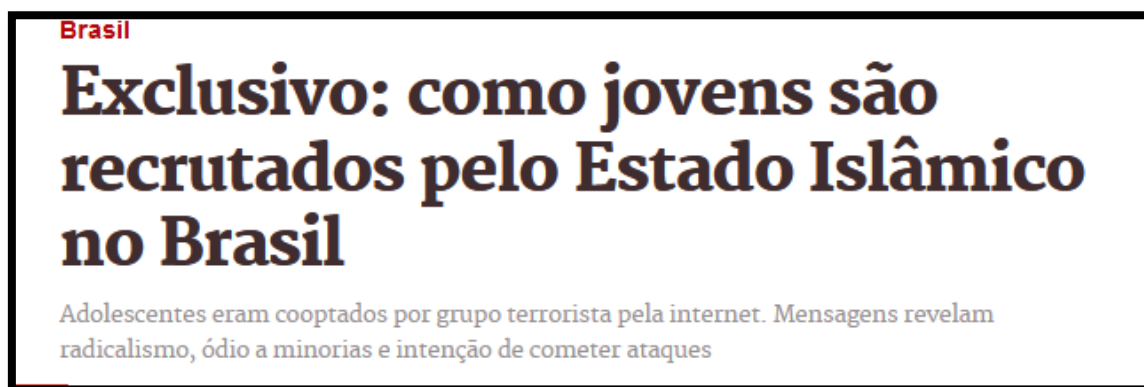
Brasil

Exclusivo: como jovens são recrutados pelo Estado Islâmico no Brasil

Adolescentes eram cooptados por grupo terrorista pela internet. Mensagens revelam radicalismo, ódio a minorias e intenção de cometer ataques